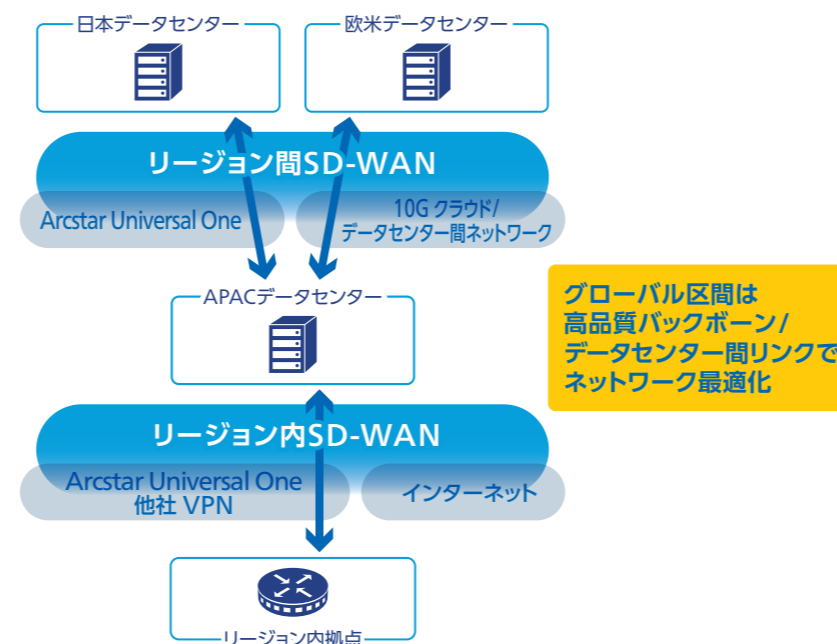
日本データセンター

欧米データセンター

リージョン間SD-WAN

Arcstar Universal One

10G クラウド/
データセンター間ネットワーク

グローバル区間は
高品質バックボーン/
データセンター間リンクで
ネットワーク最適化

APACデータセンター

リージョン内SD-WAN

Arcstar Universal One
他社 VPN

インターネット

リージョン内拠点